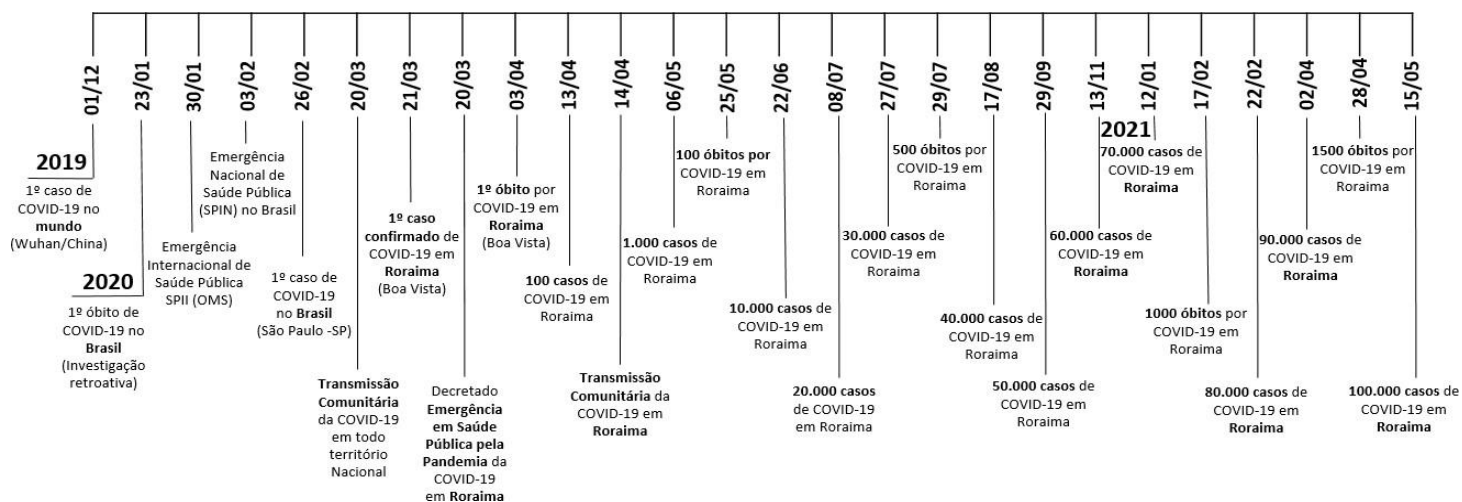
01/12

2019

1º caso de COVID-19 no **mundo** (Wuhan/China)

23/01

2020

1º óbito de COVID-19 no **Brasil** (Investigação retroativa)

30/01

Emergência Internacional de Saúde Pública SPII (OMS)

03/02

Emergência Nacional de Saúde Pública (SPIN) no Brasil

26/02

1º caso de COVID-19 no **Brasil** (São Paulo -SP)

20/03

**Transmissão Comunitária** da COVID-19 em todo território Nacional

21/03

**1º caso confirmado** de COVID-19 em **Roraima** (Boa Vista)

20/03

Decretado **Emergência em Saúde Pública pela Pandemia** da COVID-19 em **Roraima**

03/04

**1º óbito** por COVID-19 em **Roraima** (Boa Vista)

13/04

**100 casos** de COVID-19 em Roraima

14/04

**Transmissão Comunitária** da COVID-19 em **Roraima**

06/05

**1.000 casos** de COVID-19 em Roraima

25/05

**100 óbitos** por COVID-19 em Roraima

22/06

**10.000 casos** de COVID-19 em Roraima

08/07

**20.000 casos** de COVID-19 em Roraima

27/07

**30.000 casos** de COVID-19 em Roraima

29/07

**500 óbitos** por COVID-19 em Roraima

17/08

**40.000 casos** de COVID-19 em Roraima

29/09

**50.000 casos** de COVID-19 em Roraima

13/11

**60.000 casos** de COVID-19 em **Roraima**

12/01

2021

**70.000 casos** de COVID-19 em **Roraima**

17/02

**1000 óbitos** por COVID-19 em Roraima

22/02

**80.000 casos** de COVID-19 em **Roraima**

02/04

**90.000 casos** de COVID-19 em **Roraima**

28/04

**1500 óbitos** por COVID-19 em Roraima

15/05

**100.000 casos** de COVID-19 em **Roraima**